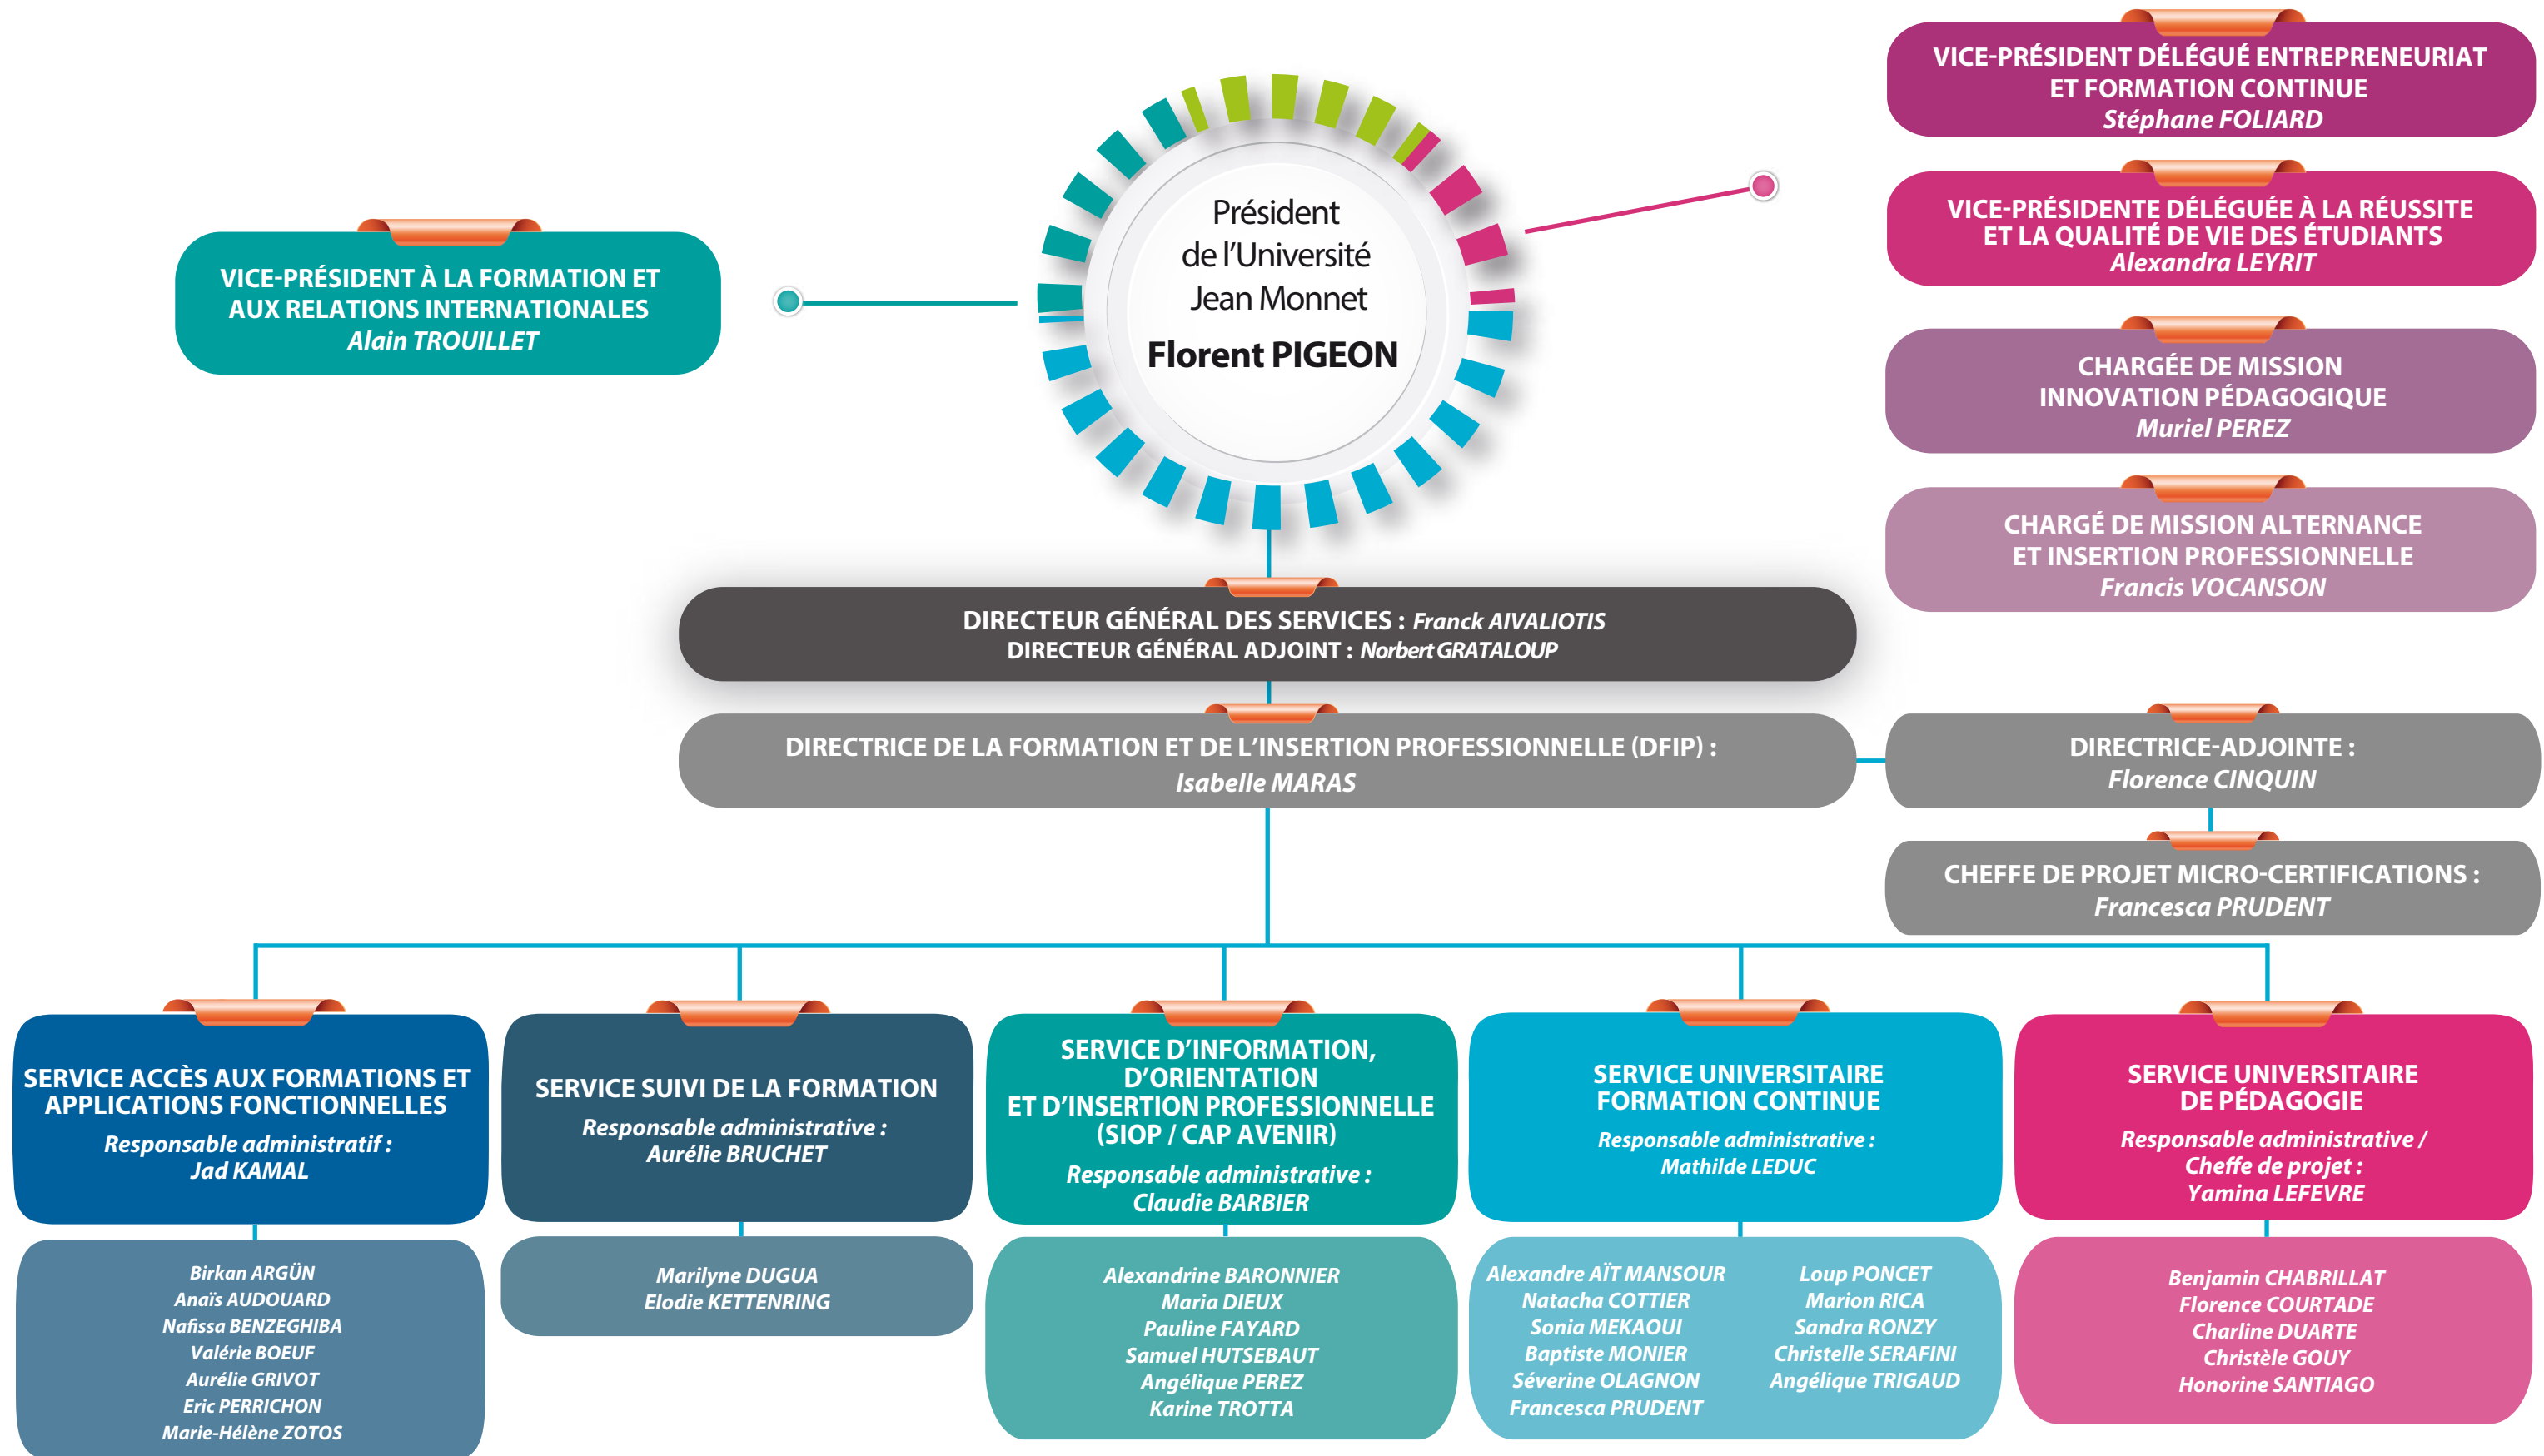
Président de l'Université Jean Monnet
Florent PIGEON

VICE-PRÉSIDENT À LA FORMATION ET AUX RELATIONS INTERNATIONALES
Alain TROUILLET

VICE-PRÉSIDENT DÉLÉGUÉ ENTREPRENEURIAT ET FORMATION CONTINUE
Stéphane FOLIARD

VICE-PRÉSIDENTE DÉLÉGUÉE À LA RÉUSSITE ET LA QUALITÉ DE VIE DES ÉTUDIANTS
Alexandra LEYRIT

CHARGÉE DE MISSION INNOVATION PÉDAGOGIQUE
Muriel PEREZ

CHARGÉ DE MISSION ALTERNANCE ET INSERTION PROFESSIONNELLE
Francis VOCANSON

DIRECTEUR GÉNÉRAL DES SERVICES : Franck AIVALIOTIS
DIRECTEUR GÉNÉRAL ADJOINT : Norbert GRATALOUP

DIRECTRICE DE LA FORMATION ET DE L'INSERTION PROFESSIONNELLE (DFIP) :
Isabelle MARAS

DIRECTRICE-ADJOINTE :
Florence CINQUIN

CHEFFE DE PROJET MICRO-CERTIFICATIONS :
Francesca PRUDENT

SERVICE ACCÈS AUX FORMATIONS ET APPLICATIONS FONCTIONNELLES
Responsable administratif :
Jad KAMAL

Birkan ARGÜN
Anaïs AUDOUARD
Nafissa BENZEGHIBA
Valérie BOEUF
Aurélie GRIVOT
Eric PERRICHON
Marie-Hélène ZOTOS

SERVICE SUIVI DE LA FORMATION
Responsable administrative :
Aurélie BRUCHET

Marilyne DUGUA
Elodie KETTENRING

SERVICE D'INFORMATION, D'ORIENTATION ET D'INSERTION PROFESSIONNELLE (SIOP / CAP AVENIR)
Responsable administrative :
Claudie BARBIER

Alexandrine BARONNIER
Maria DIEUX
Pauline FAYARD
Samuel HUTSEBAUT
Angélique PEREZ
Karine TROTTA

SERVICE UNIVERSITAIRE FORMATION CONTINUE
Responsable administrative :
Mathilde LEDUC

Alexandra AÏT MANSOUR
Natacha COTTIER
Sonia MEKAOUI
Baptiste MONIER
Séverine OLAGNON
Francesca PRUDENT

Loup PONCET
Marion RICA
Sandra RONZY
Christelle SERAFINI
Angélique TRIGAUD

SERVICE UNIVERSITAIRE DE PÉDAGOGIE
Responsable administrative / Cheffe de projet :
Yamina LEFEVRE

Benjamin CHABRILLAT
Florence COURTADE
Charline DUARTE
Christèle GOUY
Honorine SANTIAGO